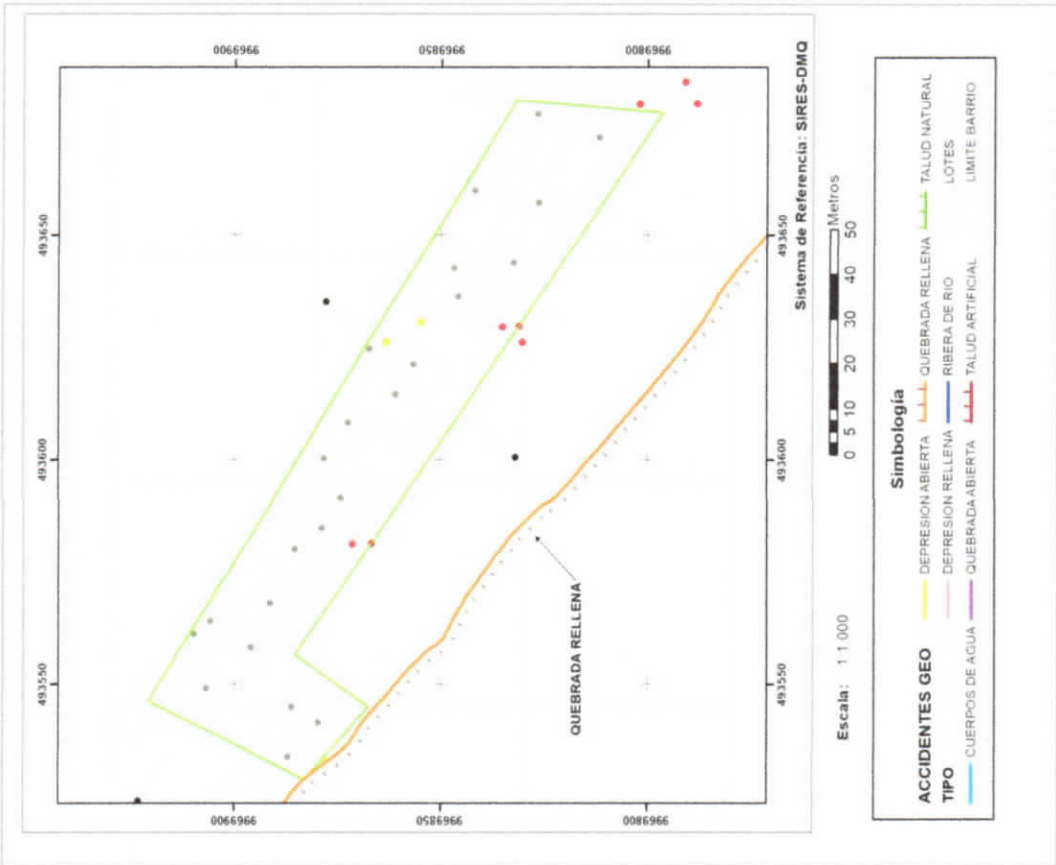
9966900
9966850
9966800
Sistema de Referencia: SIRES-DMQ
493650
493600
493550
493650
493600
493550
9966900
9966850
9966800
QUEBRADA RELLENA
0 5 10 20 30 40 50 Metros
Escala: 1:1 000
Simbología
ACCIDENTES GEO
TIPO
DEPRESION ABIERTA
DEPRESION RELLENA
QUEBRADA ABIERTA
CUERPOS DE AGUA
QUEBRADA RELLENA
RIBERA DE RIO
TALUD ARTIFICIAL
TALUD NATURAL
LOTES
LIMITE BARRIO